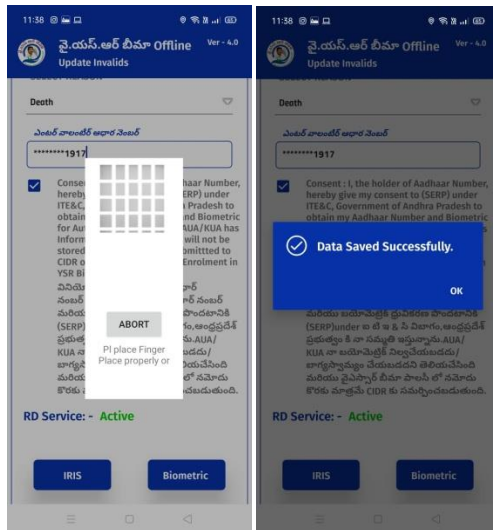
11:38

వై.యస్.ఆర్ బీమా Offline
Update Invalids
Ver - 4.0

Death

ఎంటర్ వాలంటీర్ ఆధార్ నెంబర్

********1917

Consent : I, the holder of Aadhaar Number, hereby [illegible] (SERP) under ITE&C, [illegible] Andhra Pradesh to obtain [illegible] and Biometric for Aut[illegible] AUA/KUA has Inform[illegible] will not be stored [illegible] ommitted to CIDR o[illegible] Enrolment in YSR Bi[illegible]

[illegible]

ABORT

Pl place Finger
Place properly or

RD Service: - Active

IRIS

Biometric

11:38

వై.యస్.ఆర్ బీమా Offline
Update Invalids
Ver - 4.0

Death

ఎంటర్ వాలంటీర్ ఆధార్ నెంబర్

********1917

Consent : I, the holder of Aadhaar Number, hereby give my consent to (SERP) under ITE&C, Government of Andhra Pradesh to obtain my Aadhaar Number and Biometric

Data Saved Successfully.

OK

మరియు బయోమెట్రిక్ ధ్రువీకరణ పొందటానికి (SERP)under ఐ టి ఇ & సి విభాగం,ఆంధ్రప్రదేశ్ ప్రభుత్వం కి నా సమ్మతి ఇస్తున్నాను.AUA/ KUA నా బయోమెట్రిక్ నిల్వచేయబడదు/ భాగస్వామ్యం చేయబడదని తెలియచేసింది మరియు వైఎస్సార్ బీమా పాలసీ లో నమోదు కొరకు మాత్రమే CIDR కు సమర్పించబడుతుంది.

RD Service: - Active

IRIS

Biometric